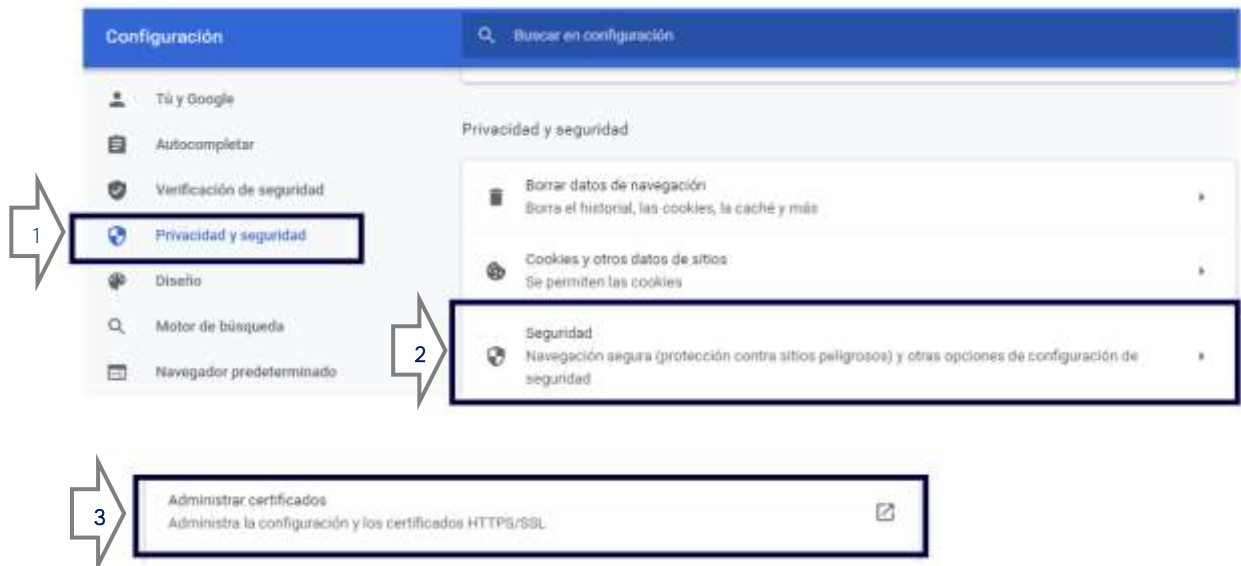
Configuración

Buscar en configuración

Tú y Google
Autocompletar
Verificación de seguridad
1
Privacidad y seguridad
Diseño
Motor de búsqueda
Navegador predeterminado

Privacidad y seguridad

Borrar datos de navegación
Borra el historial, las cookies, la caché y más

Cookies y otros datos de sitios
Se permiten las cookies

2
Seguridad
Navegación segura (protección contra sitios peligrosos) y otras opciones de configuración de seguridad

3
Administrar certificados
Administra la configuración y los certificados HTTPS/SSL